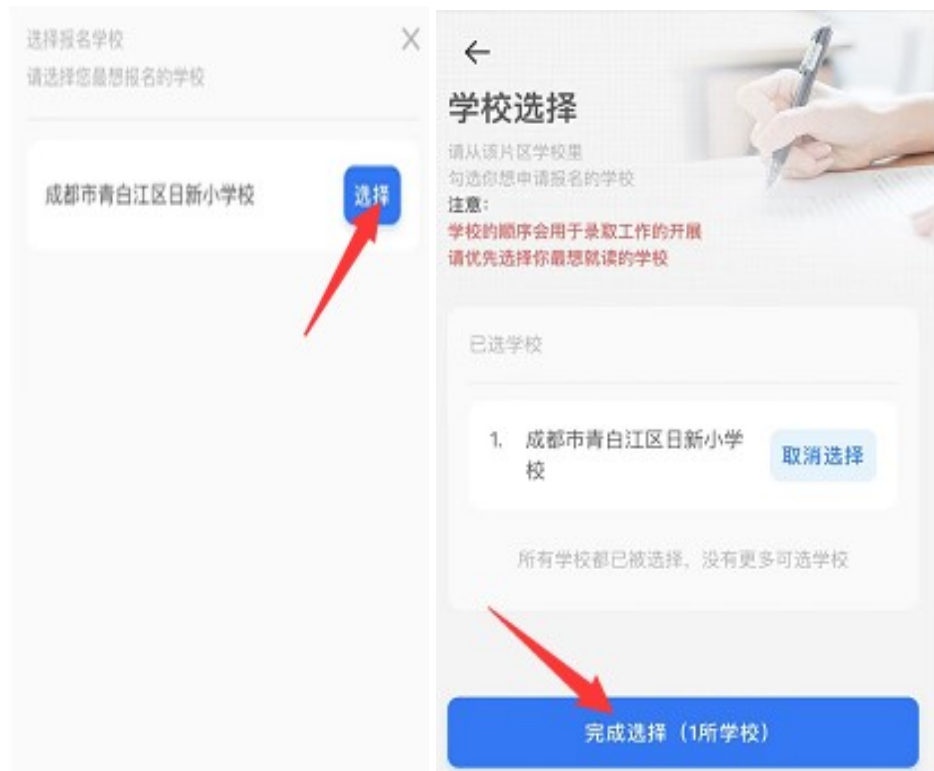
选择报名学校
请选择您最想报名的学校

×

成都市青白江区日新小学校

选择

←

学校选择

请从该片区学校里
勾选你想申请报名的学校
注意：
学校的顺序会用于录取工作的开展
请优先选择你最想就读的学校

已选学校

1. 成都市青白江区日新小学校

取消选择

所有学校都已被选择，没有更多可选学校

完成选择（1所学校）